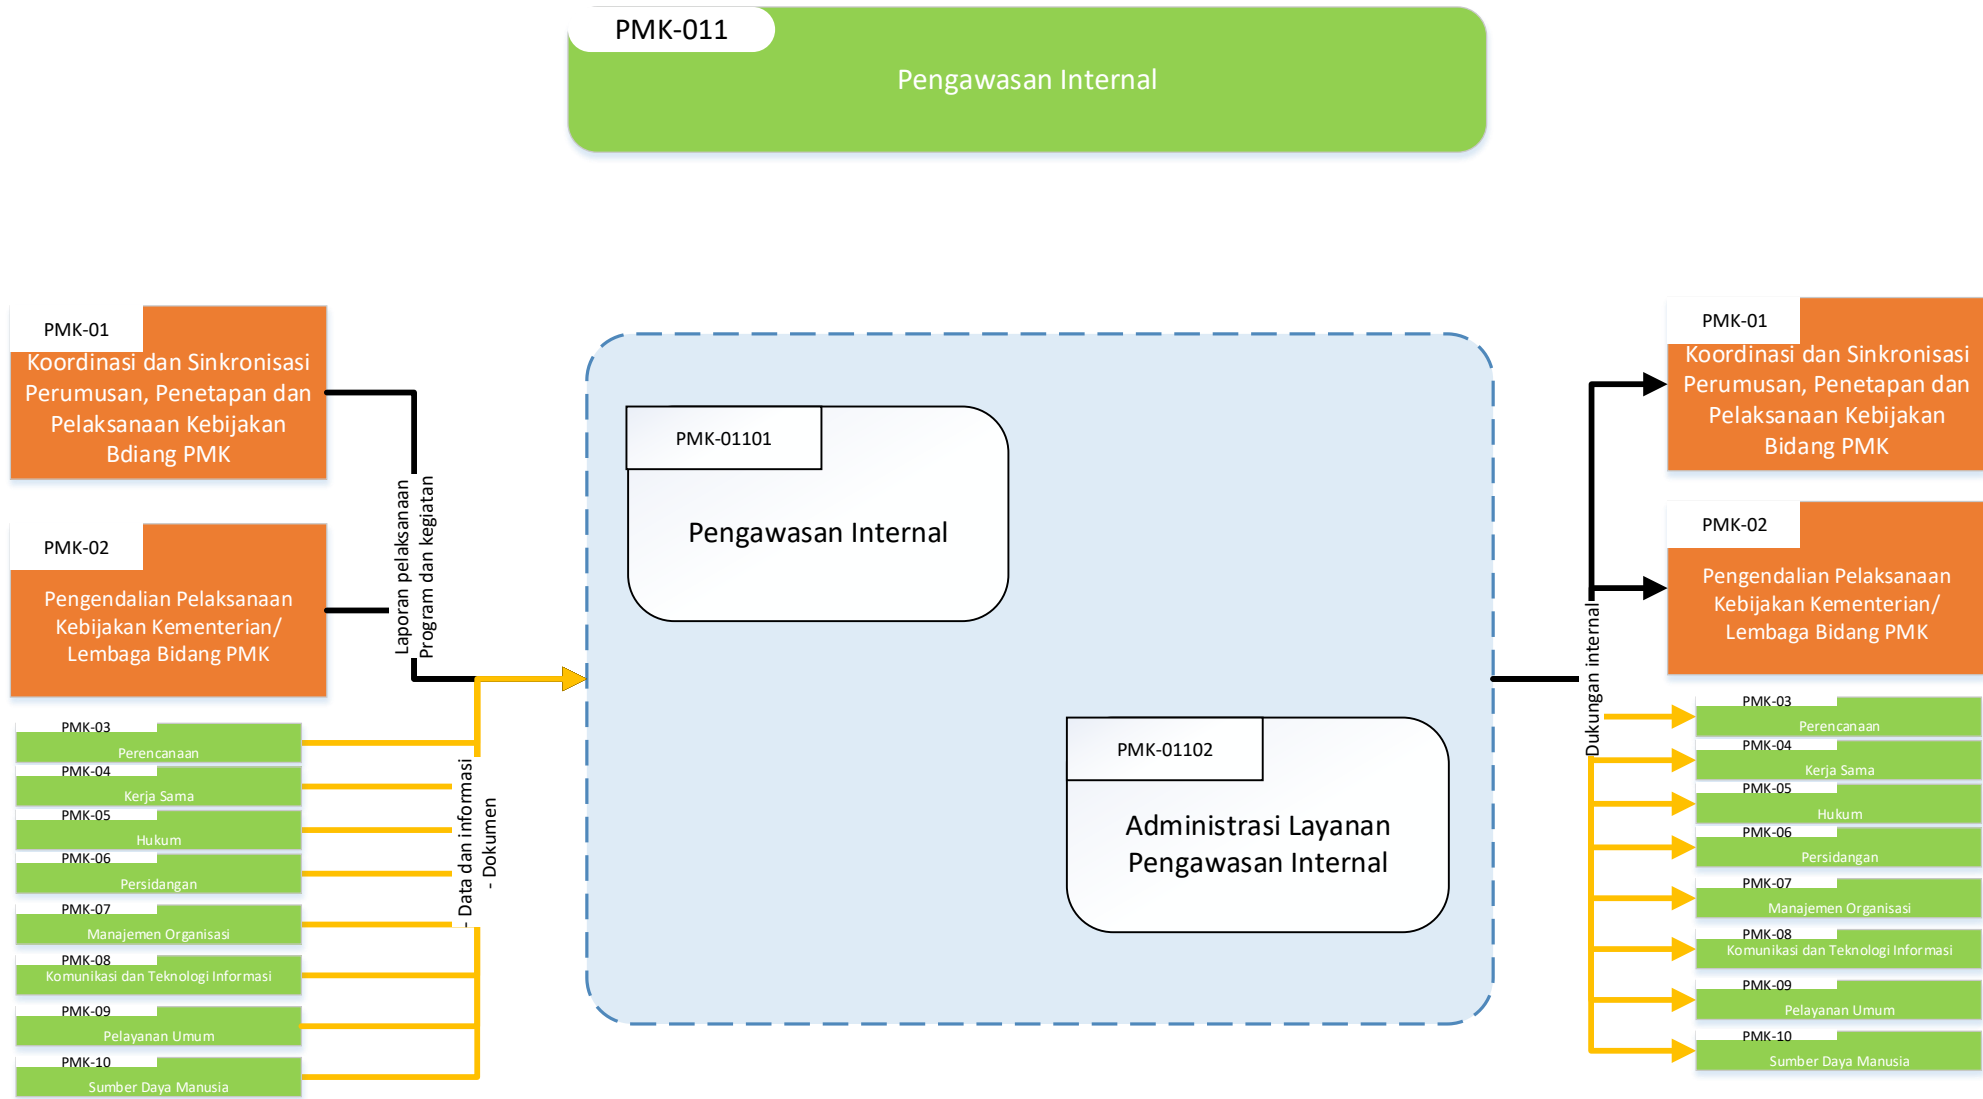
PMK-011

Pengawasan Internal

PMK-01
Koordinasi dan Sinkronisasi Perumusan, Penetapan dan Pelaksanaan Kebijakan Bdiang PMK

PMK-02
Pengendalian Pelaksanaan Kebijakan Kementerian/ Lembaga Bidang PMK

PMK-03
Perencanaan

PMK-04
Kerja Sama

PMK-05
Hukum

PMK-06
Persidangan

PMK-07
Manajemen Organisasi

PMK-08
Komunikasi dan Teknologi Informasi

PMK-09
Pelayanan Umum

PMK-10
Sumber Daya Manusia

Laporan pelaksanaan Program dan kegiatan

- Data dan informasi
- Dokumen

PMK-01101
Pengawasan Internal

PMK-01102
Administrasi Layanan Pengawasan Internal

Dukungan internal

PMK-01
Koordinasi dan Sinkronisasi Perumusan, Penetapan dan Pelaksanaan Kebijakan Bidang PMK

PMK-02
Pengendalian Pelaksanaan Kebijakan Kementerian/ Lembaga Bidang PMK

PMK-03
Perencanaan

PMK-04
Kerja Sama

PMK-05
Hukum

PMK-06
Persidangan

PMK-07
Manajemen Organisasi

PMK-08
Komunikasi dan Teknologi Informasi

PMK-09
Pelayanan Umum

PMK-10
Sumber Daya Manusia